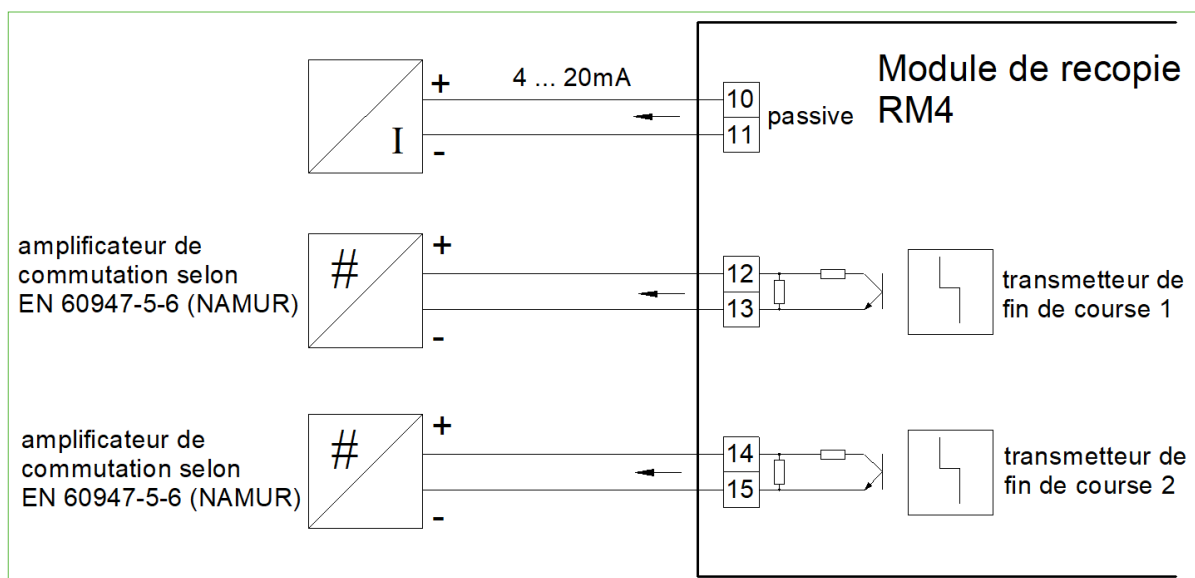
Module de recopie RM4

+
4 ... 20mA
10
passive
I
-
11

amplificateur de commutation selon EN 60947-5-6 (NAMUR)
#
+
12
13
-
transmetteur de fin de course 1

amplificateur de commutation selon EN 60947-5-6 (NAMUR)
#
+
14
15
-
transmetteur de fin de course 2